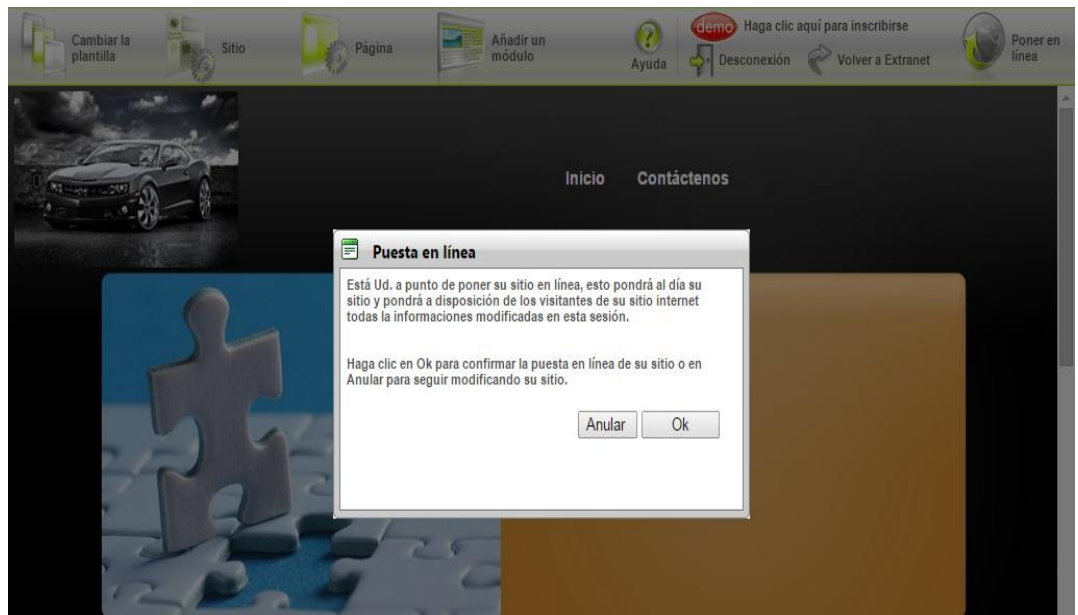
Cambiar la plantilla

Sitio

Página

Añadir un módulo

Ayuda

demo

Haga clic aquí para inscribirse

Desconexión

Volver a Extranet

Poner en línea

Inicio

Contáctenos

Puesta en línea

Está Ud. a punto de poner su sitio en línea, esto pondrá al día su sitio y pondrá a disposición de los visitantes de su sitio internet todas la informaciones modificadas en esta sesión.

Haga clic en Ok para confirmar la puesta en línea de su sitio o en Anular para seguir modificando su sitio.

Anular

Ok